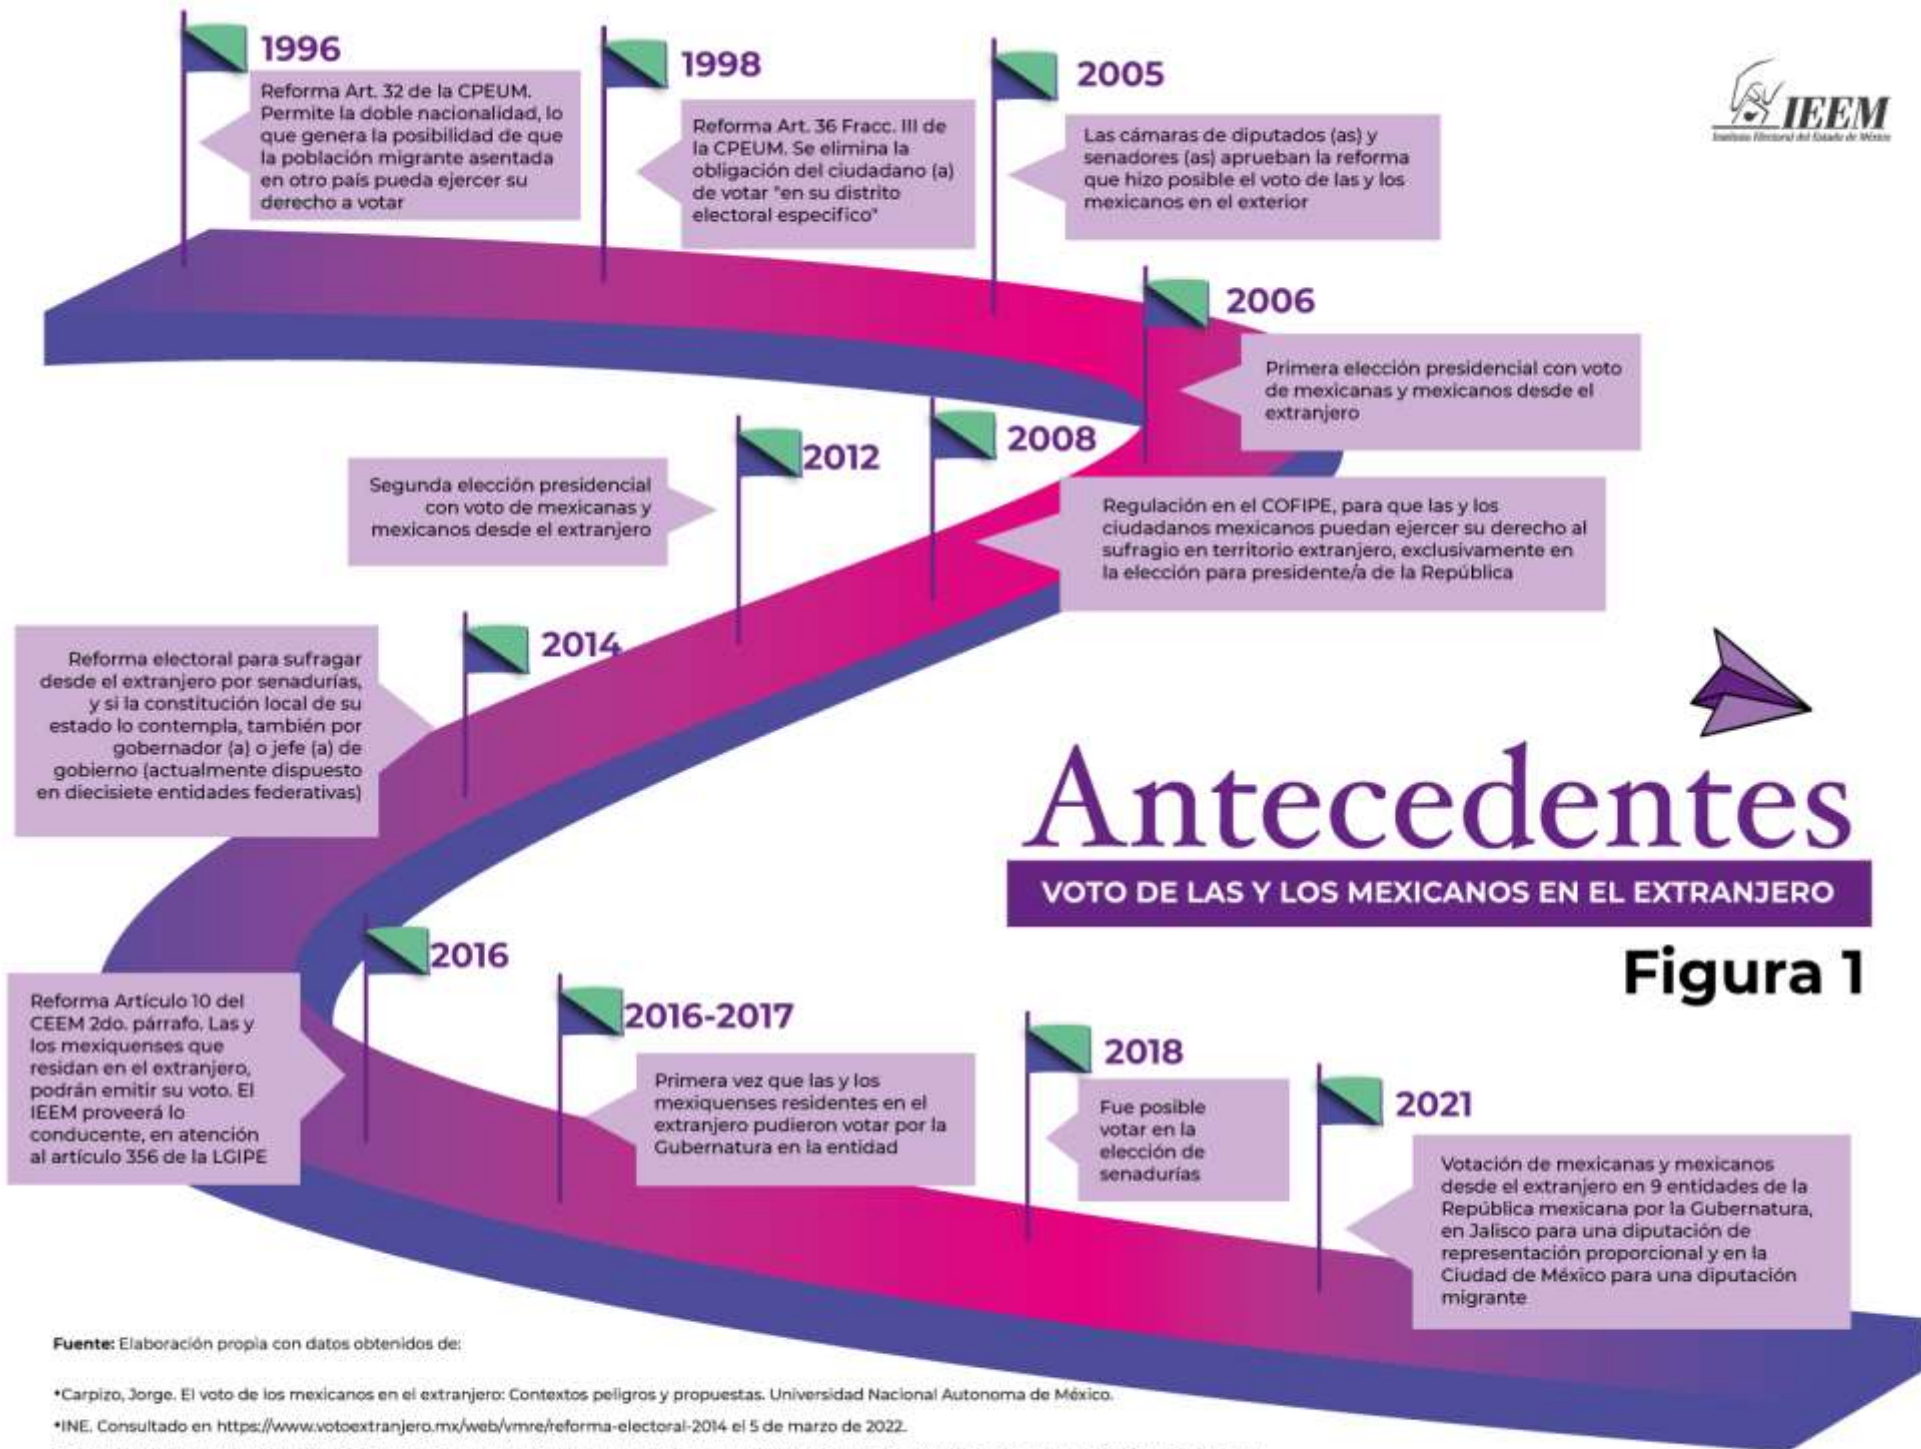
1996

Reforma Art. 32 de la CPEUM. Permite la doble nacionalidad, lo que genera la posibilidad de que la población migrante asentada en otro país pueda ejercer su derecho a votar

1998

Reforma Art. 36 Fracc. III de la CPEUM. Se elimina la obligación del ciudadano (a) de votar "en su distrito electoral específico"

2005

Las cámaras de diputados (as) y senadores (as) aprueban la reforma que hizo posible el voto de las y los mexicanos en el exterior

IEEM
Instituto Electoral del Estado de México

2006

Primera elección presidencial con voto de mexicanas y mexicanos desde el extranjero

2012

Segunda elección presidencial con voto de mexicanas y mexicanos desde el extranjero

2008

Regulación en el COFIPE, para que las y los ciudadanos mexicanos puedan ejercer su derecho al sufragio en territorio extranjero, exclusivamente en la elección para presidente/a de la República

2014

Reforma electoral para sufragar desde el extranjero por senadurías, y si la constitución local de su estado lo contempla, también por gobernador (a) o jefe (a) de gobierno (actualmente dispuesto en diecisiete entidades federativas)

Antecedentes

VOTO DE LAS Y LOS MEXICANOS EN EL EXTRANJERO

Figura 1

2016

Reforma Artículo 10 del CEEM 2do. párrafo. Las y los mexiquenses que residan en el extranjero, podrán emitir su voto. El IEEM proveerá lo conducente, en atención al artículo 356 de la LGIPE

2016-2017

Primera vez que las y los mexiquenses residentes en el extranjero pudieron votar por la Gubernatura en la entidad

2018

Fue posible votar en la elección de senadurías

2021

Votación de mexicanas y mexicanos desde el extranjero en 9 entidades de la República mexicana por la Gubernatura, en Jalisco para una diputación de representación proporcional y en la Ciudad de México para una diputación migrante

Fuente: Elaboración propia con datos obtenidos de:

*Carpizo, Jorge. El voto de los mexicanos en el extranjero: Contextos peligros y propuestas. Universidad Nacional Autonoma de México.

*INE. Consultado en https://www.votoextranjero.mx/web/vmre/reforma-electoral-2014 el 5 de marzo de 2022.

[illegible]